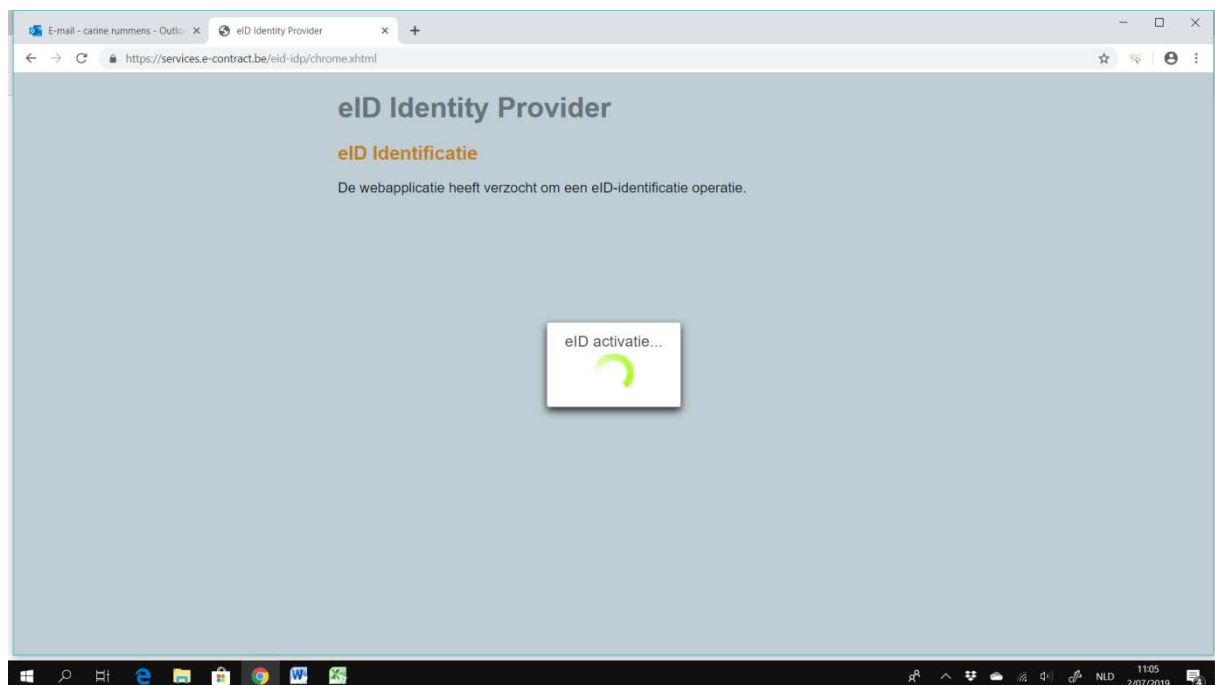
E-mail - carine rummens - Outlo ×
eID Identity Provider ×
+

https://services.e-contract.be/eid-idp/chrome.xhtml

eID Identity Provider

eID Identificatie

De webapplicatie heeft verzocht om een eID-identificatie operatie.

eID activatie...

NLD
11:05
2/07/2019